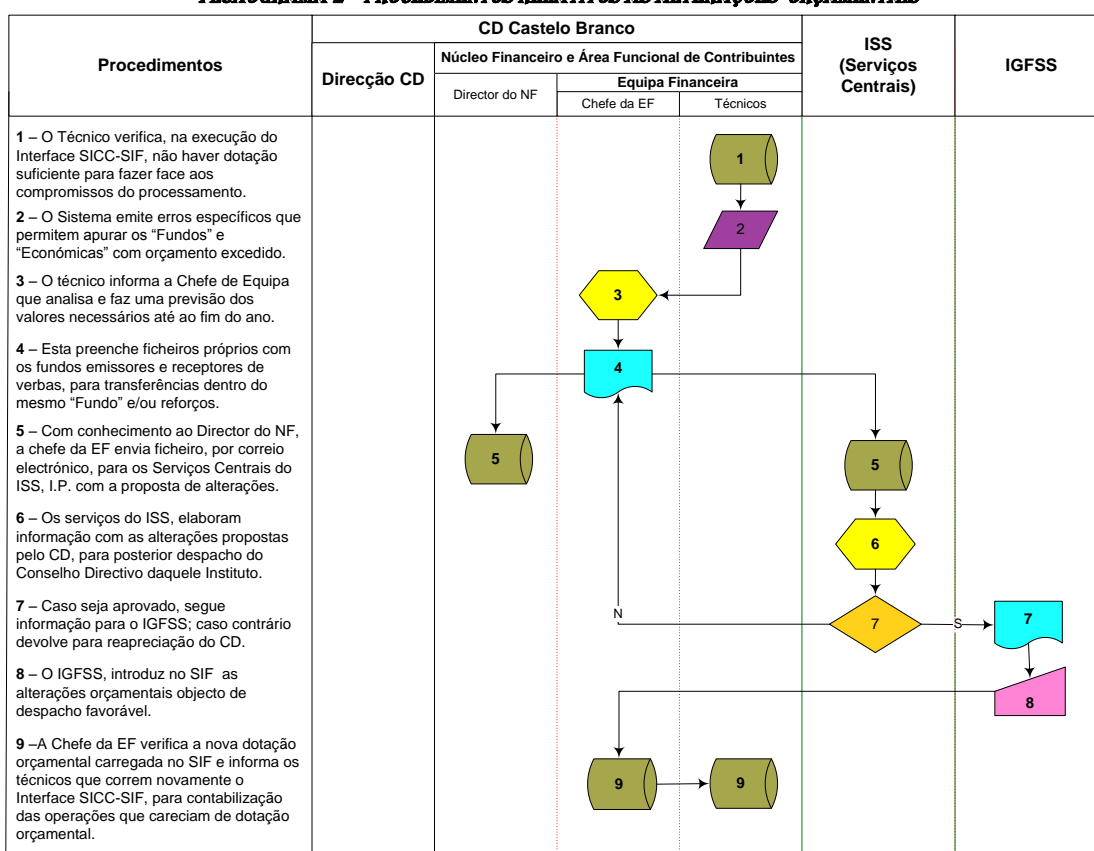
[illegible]

| Procedimentos | CD Castelo Branco: Direcção CD | Núcleo Financeiro e Área Funcional de Contribuintes: Director do NF | Equipa Financeira: Chefe da EF | Equipa Financeira: Técnicos | ISS (Serviços Centrais) | IGFSS |
|---|---|---|---|---|---|---|
| **1** – O Técnico verifica, na execução do Interface SICC-SIF, não haver dotação suficiente para fazer face aos compromissos do processamento. | | | | 1 | | |
| **2** – O Sistema emite erros específicos que permitem apurar os “Fundos” e “Económicas” com orçamento excedido. | | | | 2 | | |
| **3** – O técnico informa a Chefe de Equipa que analisa e faz uma previsão dos valores necessários até ao fim do ano. | | | 3 | | | |
| **4** – Esta preenche ficheiros próprios com os fundos emissores e receptores de verbas, para transferências dentro do mesmo “Fundo” e/ou reforços. | | | 4 | | | |
| **5** – Com conhecimento ao Director do NF, a chefe da EF envia ficheiro, por correio electrónico, para os Serviços Centrais do ISS, I.P. com a proposta de alterações. | | 5 | | | 5 | |
| **6** – Os serviços do ISS, elaboram informação com as alterações propostas pelo CD, para posterior despacho do Conselho Directivo daquele Instituto. | | | | | 6 | |
| **7** – Caso seja aprovado, segue informação para o IGFSS; caso contrário devolve para reapreciação do CD. | | | N | | 7 | S 7 |
| **8** – O IGFSS, introduz no SIF as alterações orçamentais objecto de despacho favorável. | | | | | | 8 |
| **9** –A Chefe da EF verifica a nova dotação orçamental carregada no SIF e informa os técnicos que correm novamente o Interface SICC-SIF, para contabilização das operações que careciam de dotação orçamental. | | | 9 | 9 | | |